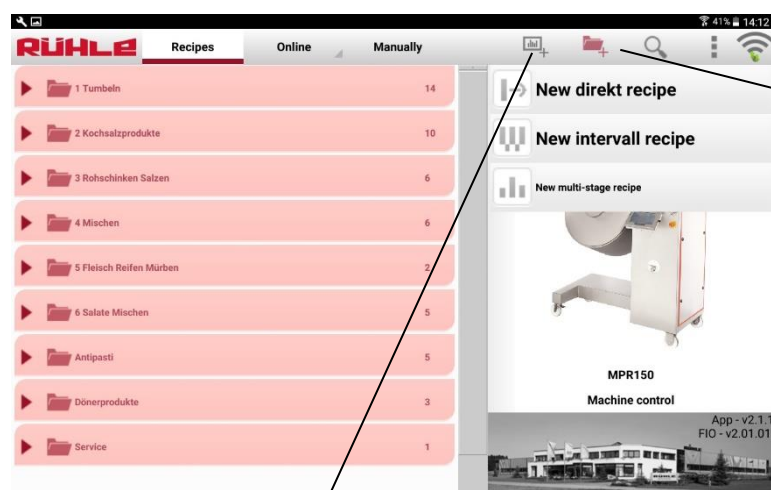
41% 14:12

RÜHLE

Recipes

Online

Manually

1 Tumbeln 14

2 Kochsalzprodukte 10

3 Rohschinken Salzen 6

4 Mischen 6

5 Fleisch Reifen Mürben 2

6 Salate Mischen 5

Antipasti 5

Dönerprodukte 3

Service 1

New direkt recipe

New intervall recipe

New multi-stage recipe

MPR150

Machine control

App - v2.1.1

FIO - v2.01.01